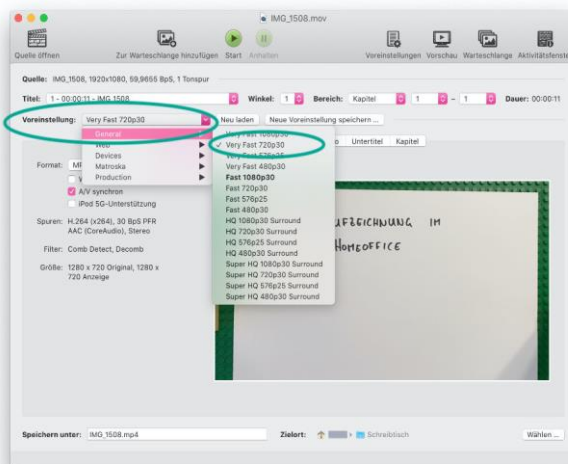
IMG_1508.mov

Quelle öffnen | Zur Warteschlange hinzufügen | Start | Anhalten | Voreinstellungen | Vorschau | Warteschlange | Aktivitätsfenster

Quelle: IMG_1508, 1920x1080, 59,9655 BpS, 1 Tonspur

Titel: 1 - 00:00:11 - IMG_1508 | Winkel: 1 | Bereich: Kapitel | 1 - 1 | Dauer: 00:00:11

Voreinstellung: Very Fast 720p30 | Neu laden | Neue Voreinstellung speichern ...

General
Web
Devices
Matroska
Production

Very Fast 1080p30
✓ Very Fast 720p30
Very Fast 576p25
Very Fast 480p30
Fast 1080p30
Fast 720p30
Fast 576p25
Fast 480p30
HQ 1080p30 Surround
HQ 720p30 Surround
HQ 576p25 Surround
HQ 480p30 Surround
Super HQ 1080p30 Surround
Super HQ 720p30 Surround
Super HQ 576p25 Surround
Super HQ 480p30 Surround

o | Untertitel | Kapitel

Format: MP
A/V synchron
iPod 5G-Unterstützung

Spuren: H.264 (x264), 30 BpS PFR AAC (CoreAudio), Stereo

Filter: Comb Detect, Decomb

Größe: 1280 x 720 Original, 1280 x 720 Anzeige

UFZEICHNUNG IM
HOMEOFFICE

Speichern unter: IMG_1508.mp4 | Zielort: Schreibtisch | Wählen ...